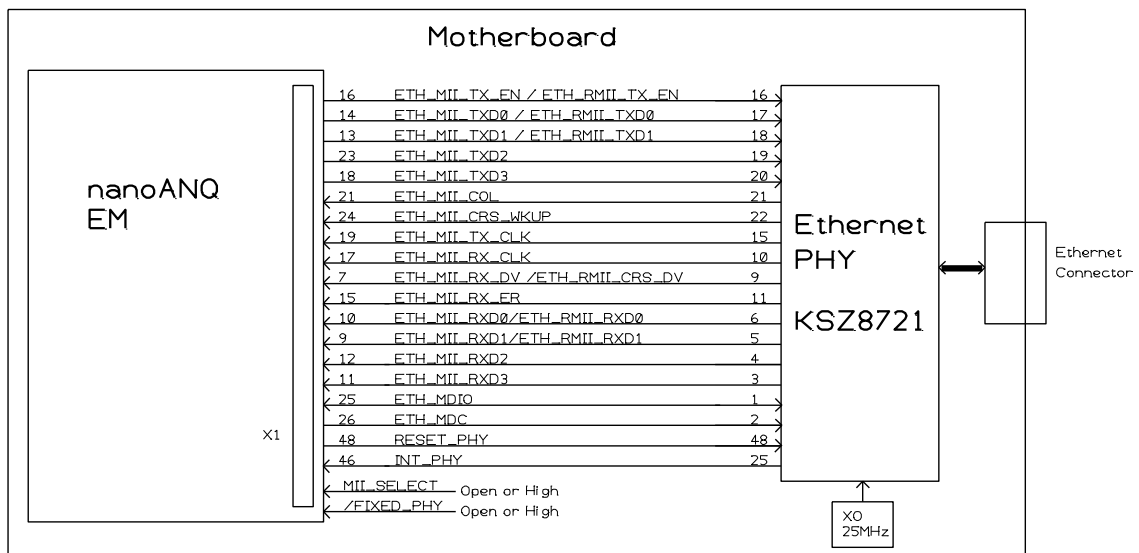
Motherboard

nanoANQ EM

X1

| | | |
|---|---|---|
| 16 | ETH_MII_TX_EN / ETH_RMII_TX_EN | 16 |
| 14 | ETH_MII_TXD0 / ETH_RMII_TXD0 | 17 |
| 13 | ETH_MII_TXD1 / ETH_RMII_TXD1 | 18 |
| 23 | ETH_MII_TXD2 | 19 |
| 18 | ETH_MII_TXD3 | 20 |
| 21 | ETH_MII_COL | 21 |
| 24 | ETH_MII_CRS_WKUP | 22 |
| 19 | ETH_MII_TX_CLK | 15 |
| 17 | ETH_MII_RX_CLK | 10 |
| 7 | ETH_MII_RX_DV /ETH_RMII_CRS_DV | 9 |
| 15 | ETH_MII_RX_ER | 11 |
| 10 | ETH_MII_RXD0/ETH_RMII_RXD0 | 6 |
| 9 | ETH_MII_RXD1/ETH_RMII_RXD1 | 5 |
| 12 | ETH_MII_RXD2 | 4 |
| 11 | ETH_MII_RXD3 | 3 |
| 25 | ETH_MDIO | 1 |
| 26 | ETH_MDC | 2 |
| 48 | RESET_PHY | 48 |
| 46 | INT_PHY | 25 |

MII_SELECT Open or High
/FIXED_PHY Open or High

Ethernet PHY

KSZ8721

Ethernet Connector

XO 25MHz